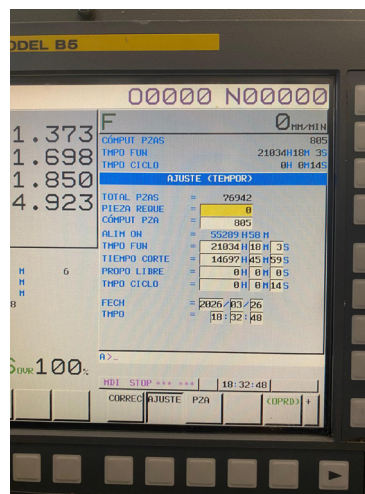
ODEL B6

O0000 N00000

1.373
1.698
1.850
4.923

M 6
M
M
8

S OVR 100%

F 0 MM/MIN
CÓMPUT PZAS 805
TMPO FUN 21034H18M 3S
TMPO CICLO 0H 0M14S

AJUSTE (TEMPOR)

TOTAL PZAS = 76942
PIEZA REQUE = 0
CÓMPUT PZA = 805
ALIM ON = 55289H58M
TMPO FUN = 21034H 18M 3S
TIEMPO CORTE = 14697H 45M 59S
PROPO LIBRE = 0H 0M 0S
TMPO CICLO = 0H 0M 14S

FECH = 2026/03/26
TMPO = 18:32:48

A>_

MDI STOP *** *** 18:32:48

CORREC | AJUSTE | PZA | | (OPRD) | +